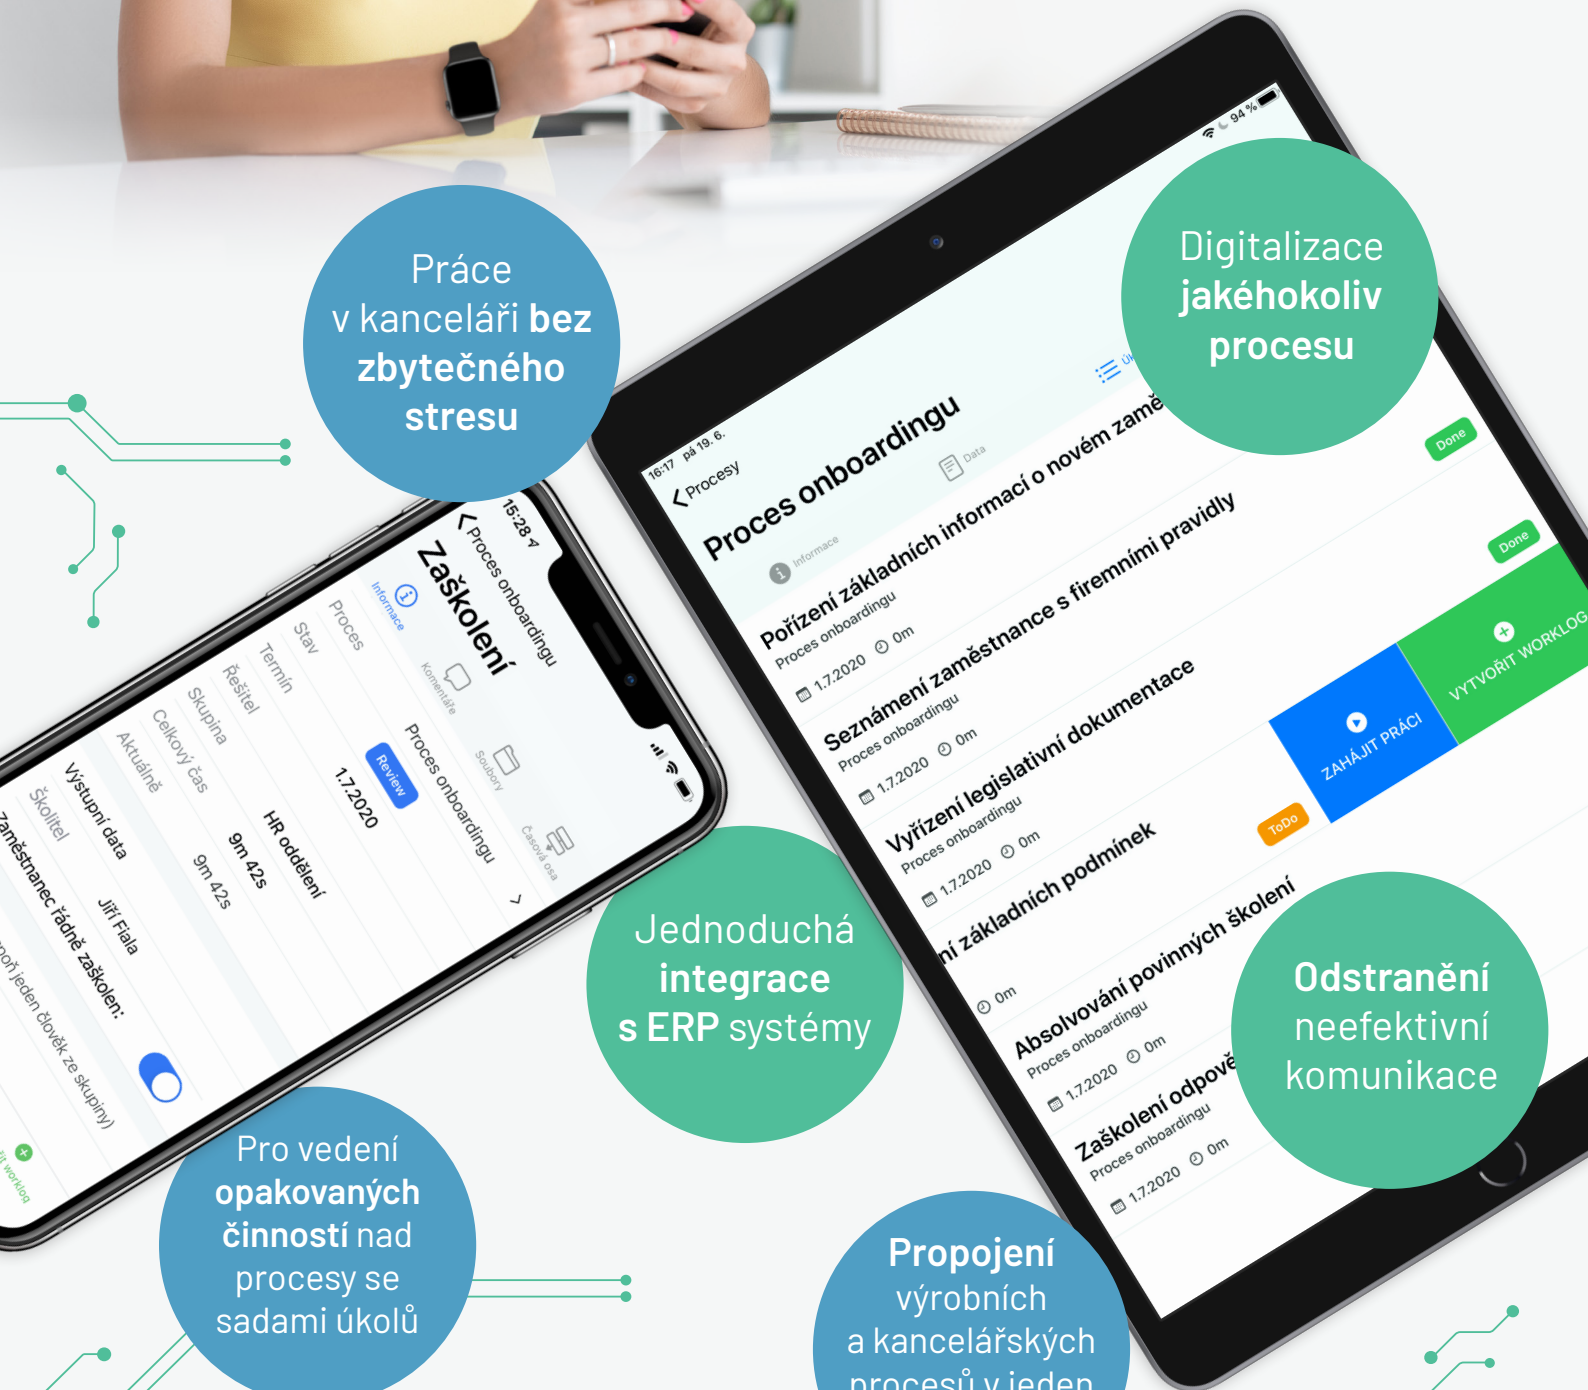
Práce v kanceláři bez zbytečného stresu

Digitalizace jakéhokoliv procesu

16:17 pá 19. 6.

94 %

Procesy

Proces onboardingu

Informace

Data

Pořízení základních informací o novém zamě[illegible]

Proces onboardingu

1.7.2020 0m

Done

Seznámení zaměstnance s firemními pravidly

Proces onboardingu

1.7.2020 0m

Done

Vyřízení legislativní dokumentace

Proces onboardingu

1.7.2020 0m

ZAHÁJIT PRÁCI

VYTVOŘIT WORKLOG

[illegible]ní základních podmínek

0m

ToDo

Absolvování povinných školení

Proces onboardingu

1.7.2020 0m

Zaškolení odpově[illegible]

Proces onboardingu

1.7.2020 0m

15:28

Proces onboardingu

Zaškolení

Informace

Komentáře

Soubory

Časová osa

Proces

Proces onboardingu

Stav

Review

Termín

1.7.2020

Řešitel

Skupina

HR oddělení

Celkový čas

9m 42s

Aktuálně

9m 42s

Výstupní data

Školitel

Jiří Fiala

Zaměstnanec řádně zaškolen:

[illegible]oň jeden člověk ze skupiny)

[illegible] worklog

Jednoduchá integrace s ERP systémy

Odstranění neefektivní komunikace

Pro vedení opakovaných činností nad procesy se sadami úkolů

Propojení výrobních a kancelářských procesů v jeden